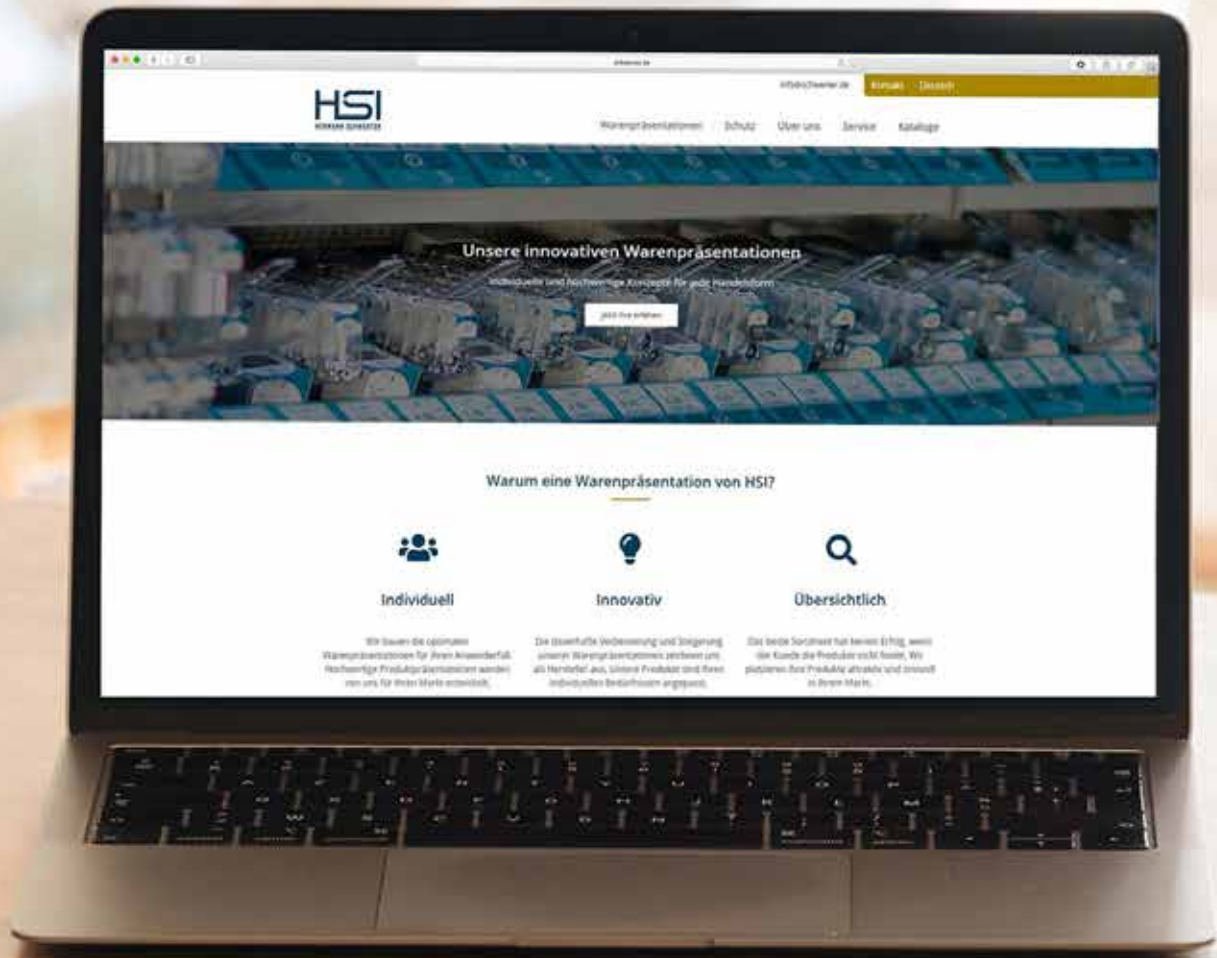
info@schwerter.de Kontakt Deutsch

HSI
HERMANN SCHWERTER

Warenpräsentationen Schutz Über uns Service Kataloge

Unsere innovativen Warenpräsentationen

Individuelle und hochwertige Konzepte für jede Handelsform

Jetzt live erleben

Warum eine Warenpräsentation von HSI?

Individuell

Wir bauen die optimalen Warenpräsentationen für Ihren Anwenderfall. Hochwertige Produktpräsentationen werden von uns für Ihren Markt entwickelt.

Innovativ

Die dauerhafte Verbesserung und Steigerung unserer Warenpräsentationen zeichnen uns als Hersteller aus. Unsere Produkte sind Ihren individuellen Bedürfnissen angepasst.

Übersichtlich

Das beste Sortiment hat keinen Erfolg, wenn der Kunde die Produkte nicht findet. Wir platzieren Ihre Produkte attraktiv und innovativ in Ihrem Markt.